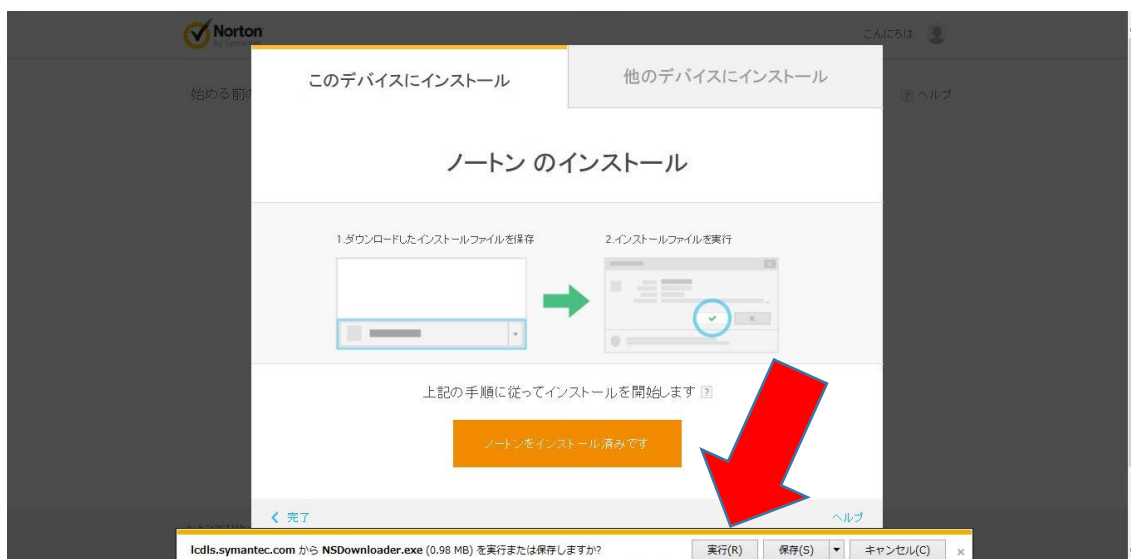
Norton by Symantec

こんにちは

始める前の

ヘルプ

このデバイスにインストール

他のデバイスにインストール

ノートン のインストール

1.ダウンロードしたインストールファイルを保存

2.インストールファイルを実行

上記の手順に従ってインストールを開始します ?

ノートンをインストール済みです

< 完了

ヘルプ

lcdls.symantec.com から NSDownloader.exe (0.98 MB) を実行または保存しますか?

実行(R)

保存(S)

キャンセル(C)

×